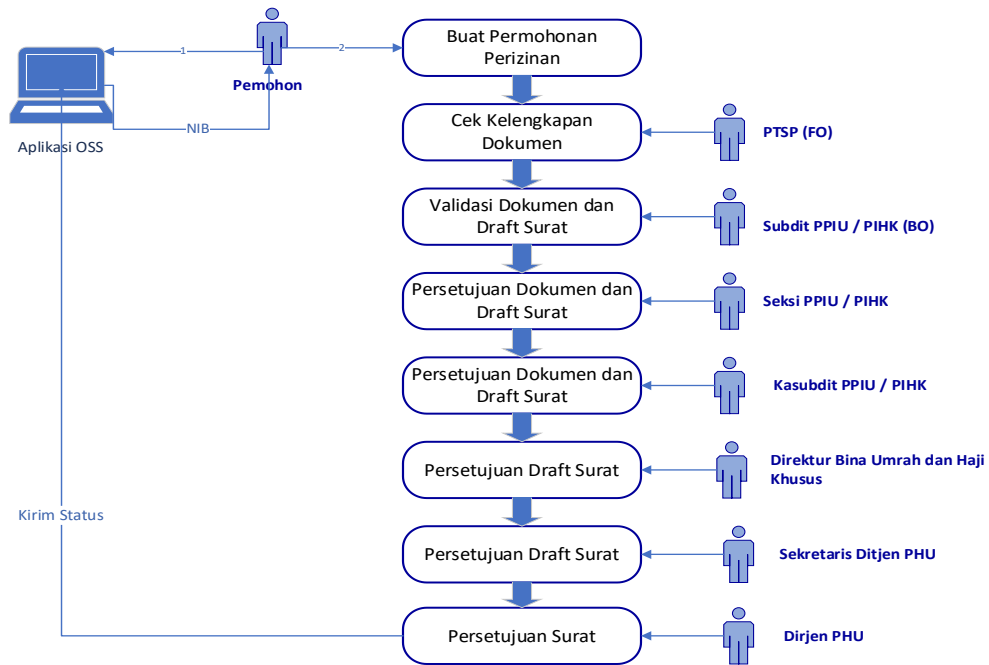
1
2
Pemohon
Aplikasi OSS
NIB
Buat Permohonan Perizinan
Cek Kelengkapan Dokumen
PTSP (FO)
Validasi Dokumen dan Draft Surat
Subdit PPIU / PIHK (BO)
Persetujuan Dokumen dan Draft Surat
Seksi PPIU / PIHK
Persetujuan Dokumen dan Draft Surat
Kasubdit PPIU / PIHK
Persetujuan Draft Surat
Direktur Bina Umrah dan Haji Khusus
Kirim Status
Persetujuan Draft Surat
Sekretaris Ditjen PHU
Persetujuan Surat
Dirjen PHU